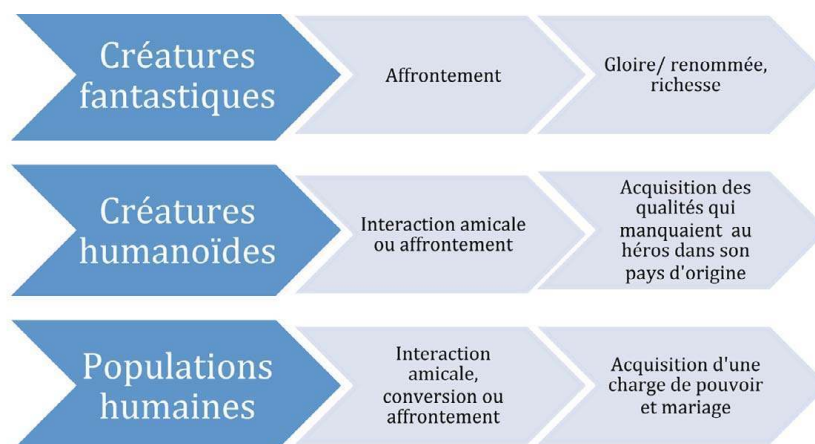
Créatures fantastiques

Affrontement

Gloire/ renommée, richesse

Créatures humanoïdes

Interaction amicale ou affrontement

Acquisition des qualités qui manquaient au héros dans son pays d'origine

Populations humaines

Interaction amicale, conversion ou affrontement

Acquisition d'une charge de pouvoir et mariage